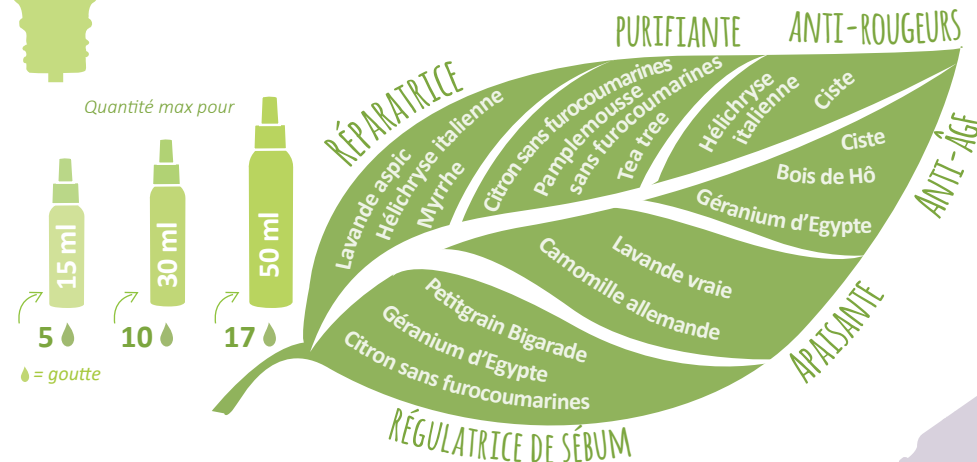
Quantité max pour

15 ml
30 ml
50 ml

5
10
17

= goutte

RÉPARATRICE
Lavande aspic
Hélichryse italienne
Myrrhe

PURIFIANTE
Citron sans furocoumarines
Pamplemousse sans furocoumarines
Tea tree

ANTI-ROUGEURS
Hélichryse italienne
Ciste

ANTI-ÂGE
Ciste
Bois de Hô
Géranium d'Egypte

APAISANTE
Lavande vraie
Camomille allemande

RÉGULATRICE DE SÉBUM
Petitgrain Bigarade
Géranium d'Egypte
Citron sans furocoumarines